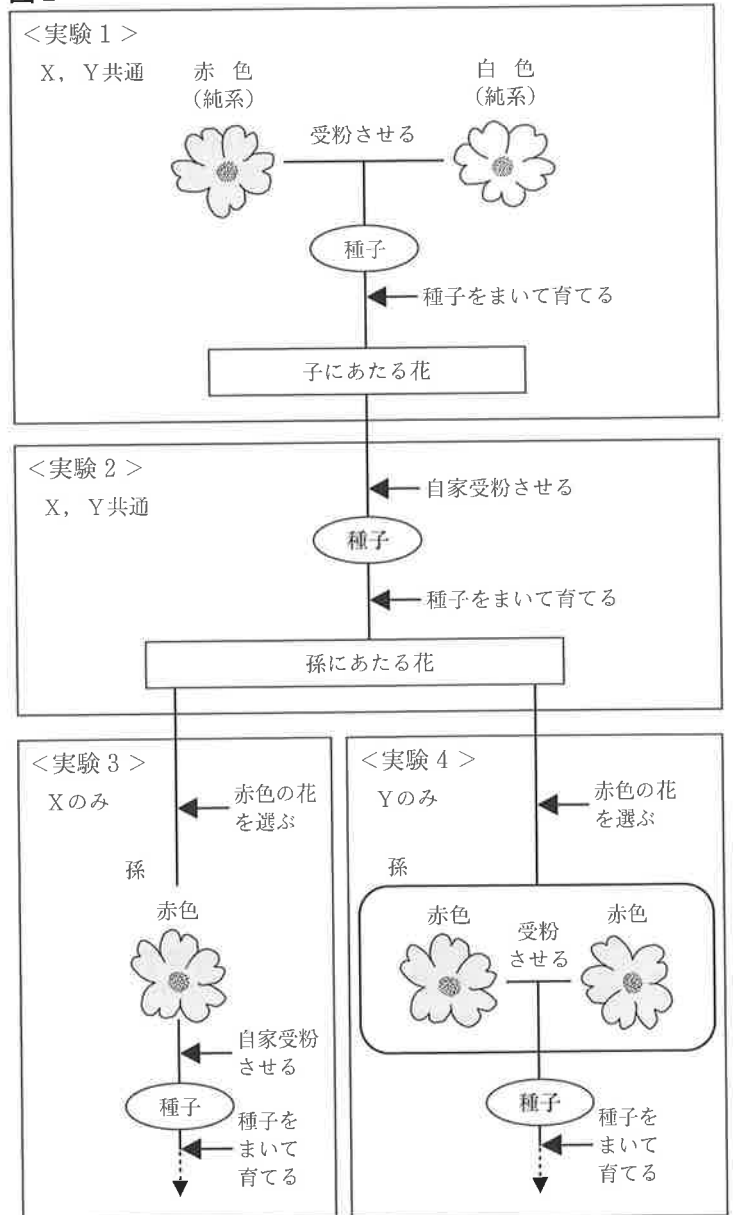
図2

<実験1>
X，Y共通
赤 色
（純系）
白 色
（純系）
受粉させる
種子
種子をまいて育てる
子にあたる花

<実験2>
X，Y共通
自家受粉させる
種子
種子をまいて育てる
孫にあたる花

<実験3>
Xのみ
赤色の花を選ぶ
孫
赤色
自家受粉させる
種子
種子をまいて育てる

<実験4>
Yのみ
赤色の花を選ぶ
孫
赤色
受粉させる
赤色
種子
種子をまいて育てる